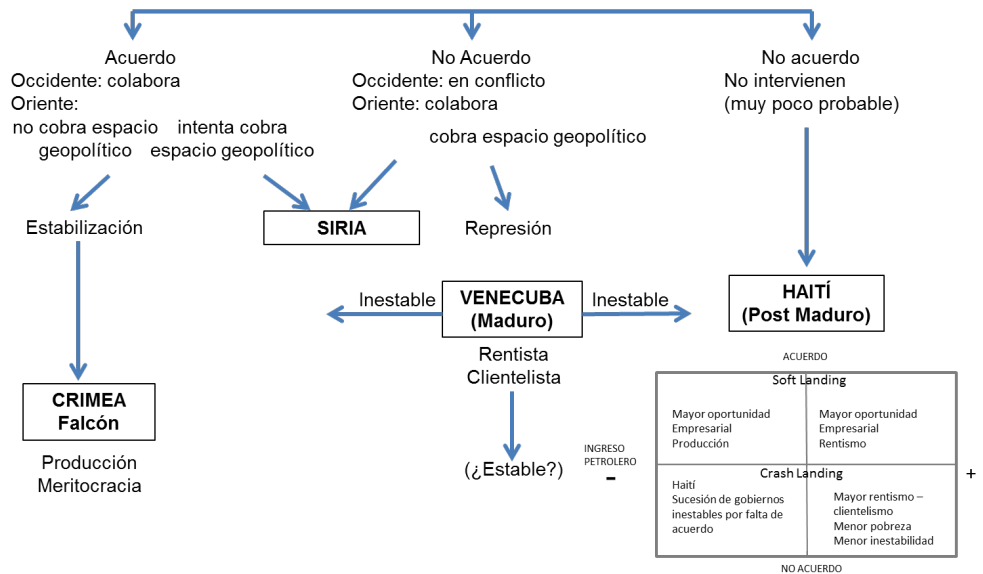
Acuerdo
Occidente: colabora
Oriente:
no cobra espacio geopolítico
intenta cobra espacio geopolítico

No Acuerdo
Occidente: en conflicto
Oriente: colabora
cobra espacio geopolítico

No acuerdo
No intervienen
(muy poco probable)

Estabilización

SIRIA

Represión

Inestable
VENECUBA
(Maduro)
Inestable

HAITÍ
(Post Maduro)

Rentista
Clientelista

CRIMEA
Falcón

Producción
Meritocracia

(¿Estable?)

ACUERDO

Soft Landing

| Mayor oportunidad Empresarial Producción | Mayor oportunidad Empresarial Rentismo |
|---|---|
| Haití Sucesión de gobiernos inestables por falta de acuerdo | Mayor rentismo – clientelismo Menor pobreza Menor inestabilidad |

Crash Landing

INGRESO PETROLERO
-
+

NO ACUERDO